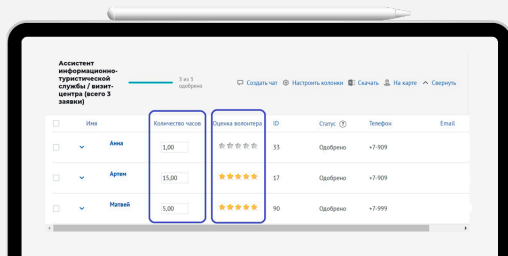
Ассистент информационно-туристической службы / визит-центра (всего 3 заявки)

3 из 3 одобрено

Создать чат Настроить колонки Скачать На карте Свернуть

| | | Имя | Количество часов | Оценка волонтера | ID | Статус | Телефон | Email |
|---|---|---|---|---|---|---|---|---|
| | | Анна | 1,00 | ★★★★★ | 33 | Одобрено | +7-909 | |
| | | Артем | 15,00 | ★★★★★ | 17 | Одобрено | +7-909 | |
| | | Матвей | 5,00 | ★★★★★ | 90 | Одобрено | +7-999 | |